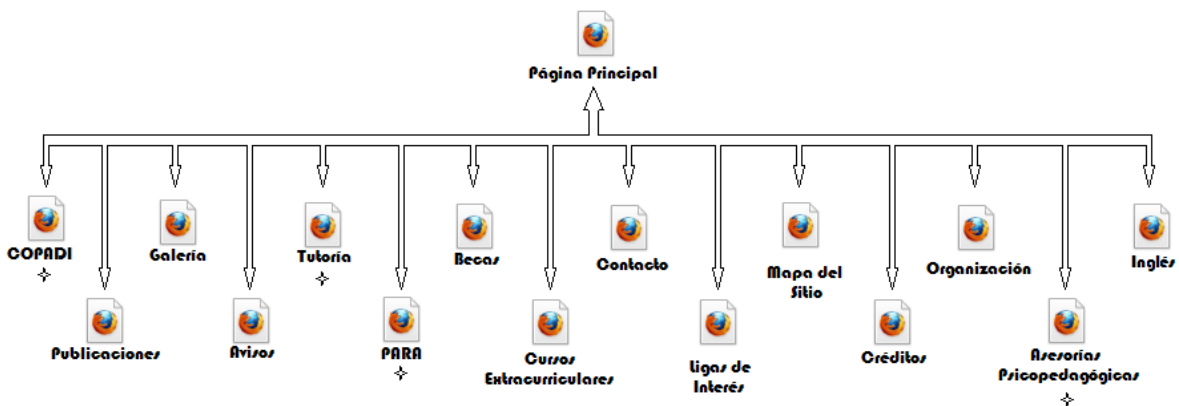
Página Principal

COPADI

Publicaciones

Galería

Avisos

Tutoría

PARA

Becas

Cursos Extracurriculares

Contacto

Ligas de Interés

Mapa del Sitio

Créditos

Organización

Asesorías Psicopedagógicas

Inglés